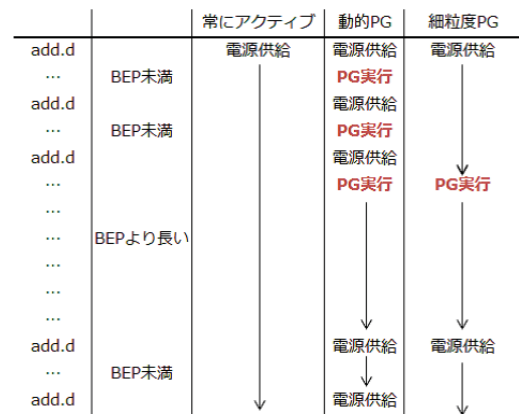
|  |  | 常にアクティブ | 動的PG | 細粒度PG |
|---|---|---|---|---|
| add.d |  | 電源供給 | 電源供給 | 電源供給 |
| … | BEP未満 |  | PG実行 |  |
| add.d |  |  | 電源供給 |  |
| … | BEP未満 |  | PG実行 |  |
| add.d |  |  | 電源供給 |  |
| … |  |  | PG実行 | PG実行 |
| … |  |  |  |  |
| … | BEPより長い |  |  |  |
| … |  |  |  |  |
| … |  |  |  |  |
| … |  |  |  |  |
| add.d |  |  | 電源供給 | 電源供給 |
| … | BEP未満 |  |  |  |
| add.d |  |  | 電源供給 |  |